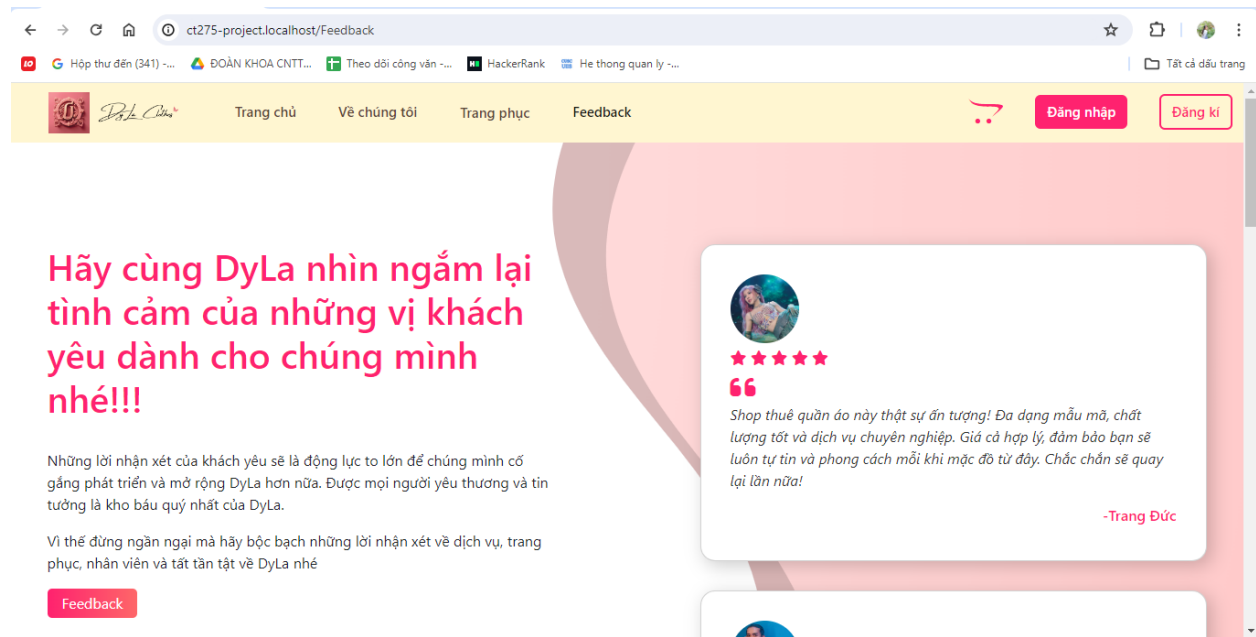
ct275-project.localhost/Feedback

Hộp thư đến (341) -... ĐOÀN KHOA CNTT... Theo dõi công văn -... HackerRank He thong quan ly -... Tất cả dấu trang

DyLa Clothes

Trang chủ Về chúng tôi Trang phục Feedback

Đăng nhập Đăng kí

Hãy cùng DyLa nhìn ngắm lại tình cảm của những vị khách yêu dành cho chúng mình nhé!!!

Những lời nhận xét của khách yêu sẽ là động lực to lớn để chúng mình cố gắng phát triển và mở rộng DyLa hơn nữa. Được mọi người yêu thương và tin tưởng là kho báu quý nhất của DyLa.

Vì thế đừng ngần ngại mà hãy bộc bạch những lời nhận xét về dịch vụ, trang phục, nhân viên và tất tần tật về DyLa nhé

Feedback

Shop thuê quần áo này thật sự ấn tượng! Đa dạng mẫu mã, chất lượng tốt và dịch vụ chuyên nghiệp. Giá cả hợp lý, đảm bảo bạn sẽ luôn tự tin và phong cách mỗi khi mặc đồ từ đây. Chắc chắn sẽ quay lại lần nữa!

-Trang Đức